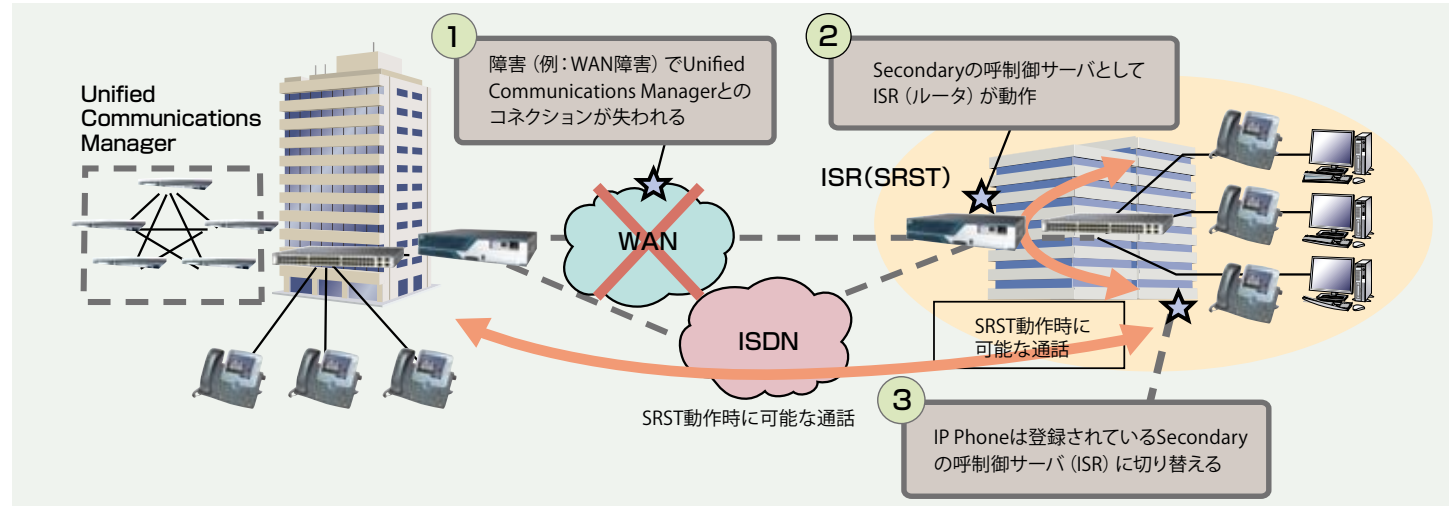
Unified Communications Manager

1

障害（例：WAN障害）でUnified Communications Managerとのコネクションが失われる

WAN

ISDN

SRST動作時に可能な通話

2

Secondaryの呼制御サーバとしてISR（ルータ）が動作

ISR(SRST)

SRST動作時に可能な通話

3

IP Phoneは登録されているSecondaryの呼制御サーバ（ISR）に切り替える